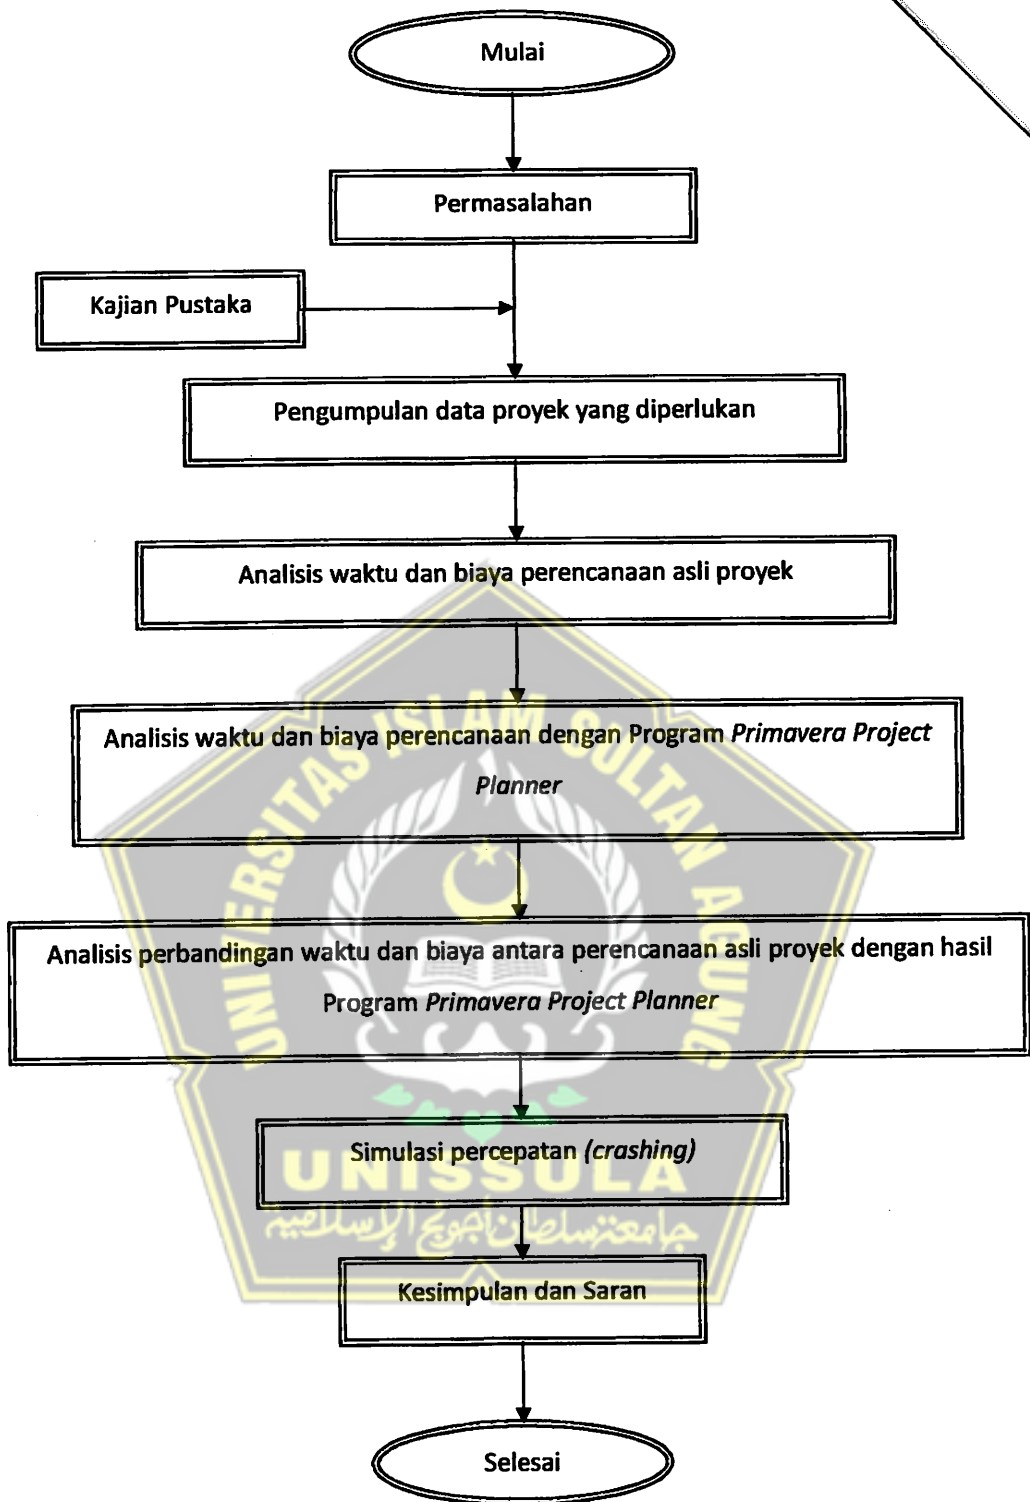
Mulai

Permasalahan

Kajian Pustaka

Pengumpulan data proyek yang diperlukan

Analisis waktu dan biaya perencanaan asli proyek

Analisis waktu dan biaya perencanaan dengan Program *Primavera Project Planner*

Analisis perbandingan waktu dan biaya antara perencanaan asli proyek dengan hasil Program *Primavera Project Planner*

Simulasi percepatan *(crashing)*

Kesimpulan dan Saran

Selesai

UNIVERSITAS ISLAM SULTAN AGUNG

UNISSULA

جامعة سلطان أجونج الإسلامية